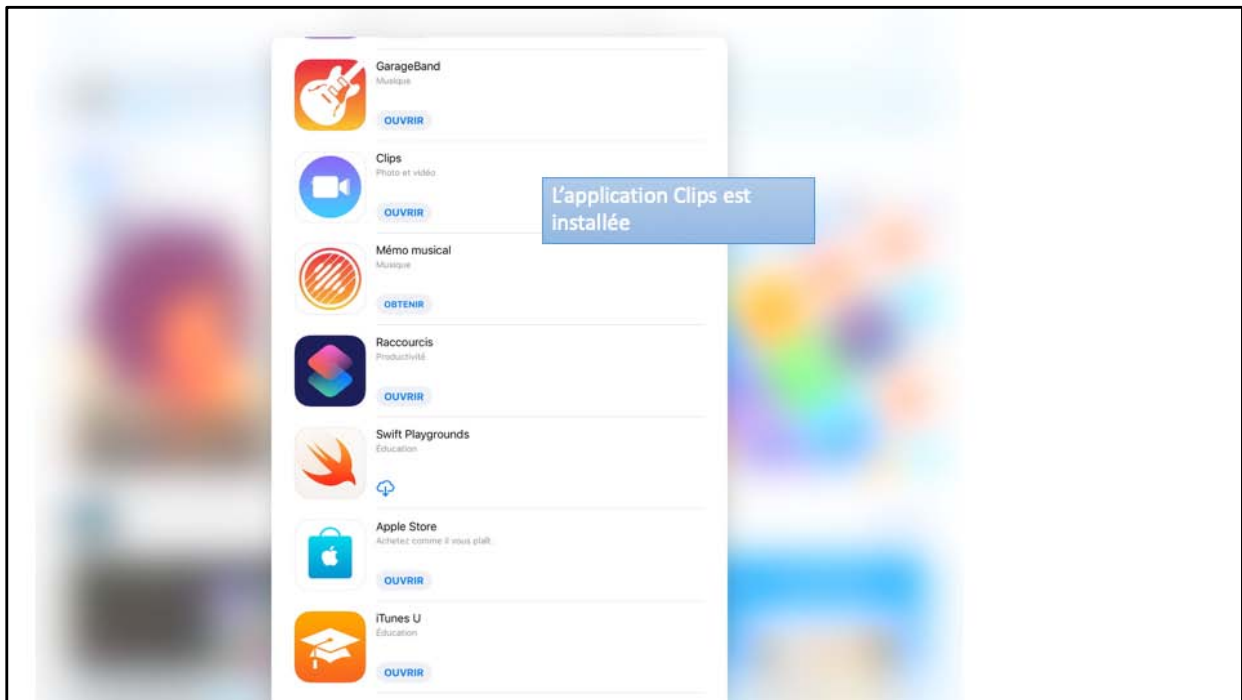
GarageBand
Musique
OUVRIR

Clips
Photo et vidéo
OUVRIR

L'application Clips est installée

Mémo musical
Musique
OBTENIR

Raccourcis
Productivité
OUVRIR

Swift Playgrounds
Éducation

Apple Store
Achetez comme il vous plaît.
OUVRIR

iTunes U
Éducation
OUVRIR